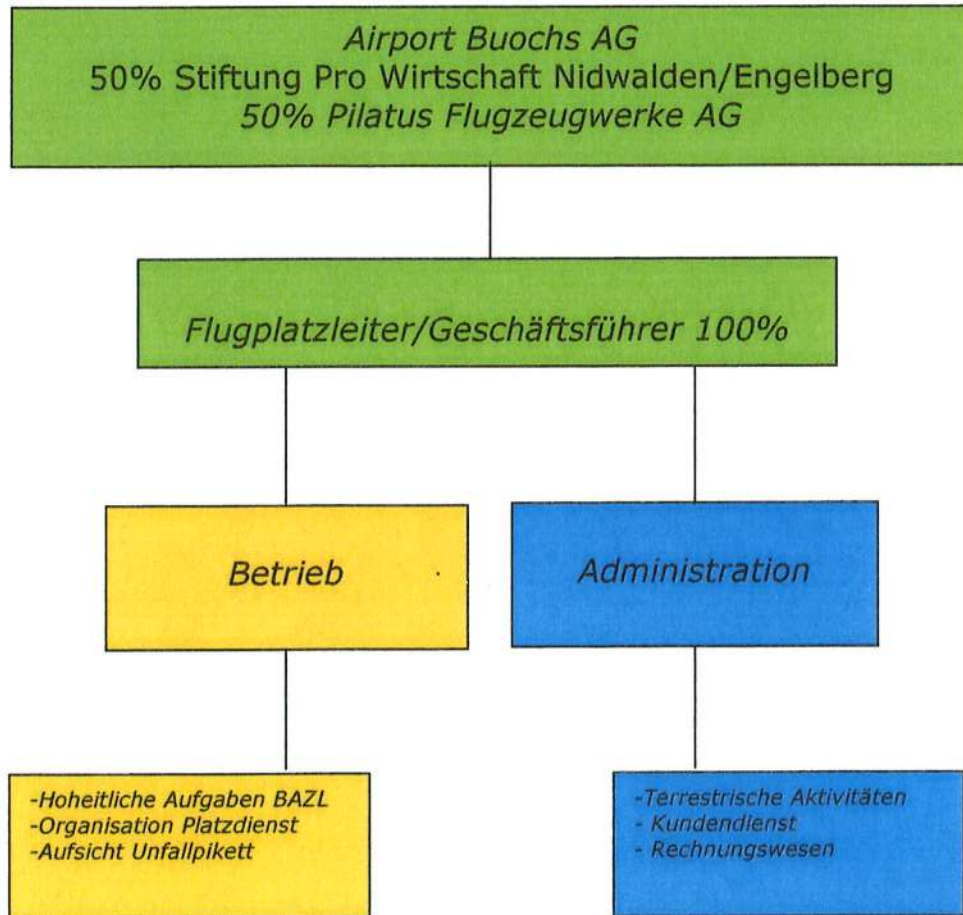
Airport Buochs AG
50% Stiftung Pro Wirtschaft Nidwalden/Engelberg
50% Pilatus Flugzeugwerke AG

Flugplatzleiter/Geschäftsführer 100%

Betrieb

Administration

-Hoheitliche Aufgaben BAZL
-Organisation Platzdienst
-Aufsicht Unfallpikett

-Terrestrische Aktivitäten
- Kundendienst
- Rechnungswesen